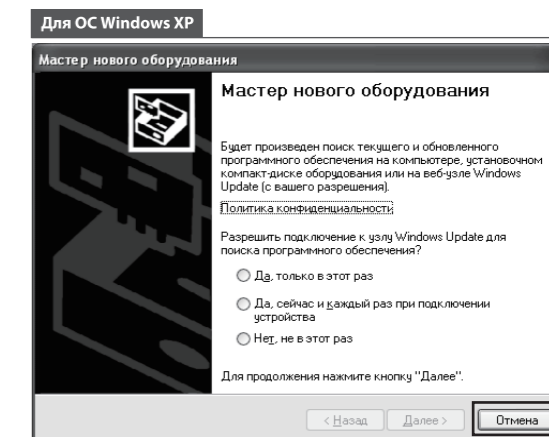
Для ОС Windows XP

Мастер нового оборудования

Мастер нового оборудования

Будет произведен поиск текущего и обновленного программного обеспечения на компьютере, установочном компакт-диске оборудования или на веб-узле Windows Update (с вашего разрешения).

Политика конфиденциальности

Разрешить подключение к узлу Windows Update для поиска программного обеспечения?

Да, только в этот раз

Да, сейчас и каждый раз при подключении устройства

Нет, не в этот раз

Для продолжения нажмите кнопку "Далее".

< Назад Далее > Отмена